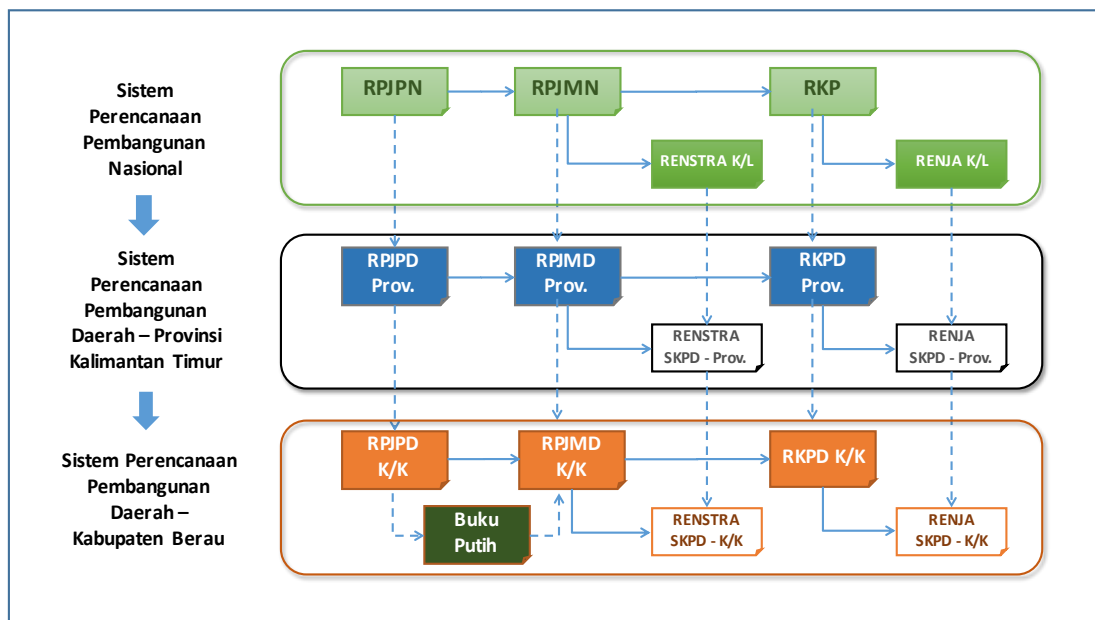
Sistem Perencanaan Pembangunan Nasional

RPJPN

RPJMN

RKP

RENSTRA K/L

RENJA K/L

Sistem Perencanaan Pembangunan Daerah – Provinsi Kalimantan Timur

RPJPD Prov.

RPJMD Prov.

RKPD Prov.

RENSTRA SKPD - Prov.

RENJA SKPD - Prov.

Sistem Perencanaan Pembangunan Daerah – Kabupaten Berau

RPJPD K/K

RPJMD K/K

RKPD K/K

Buku Putih

RENSTRA SKPD - K/K

RENJA SKPD - K/K